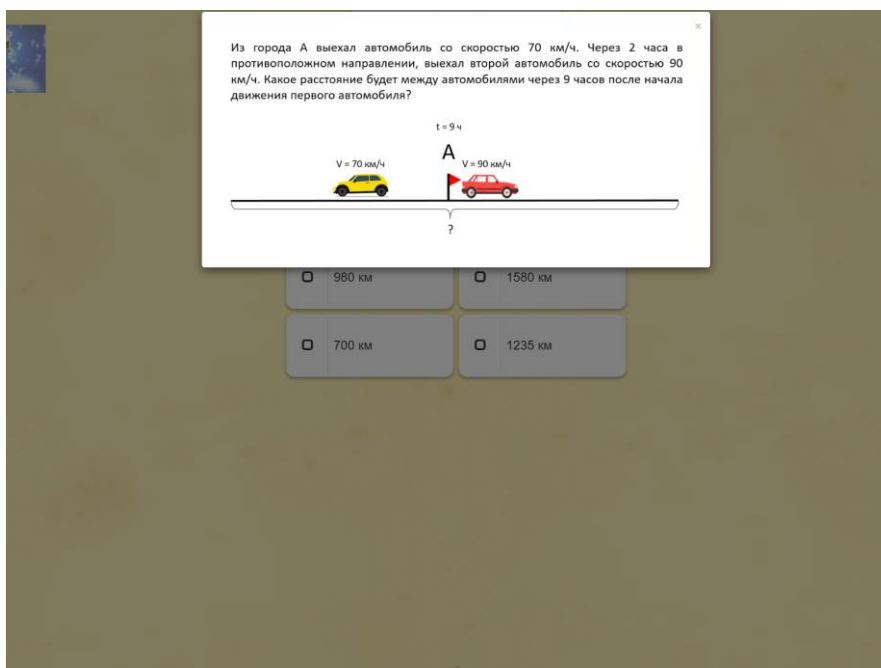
×

Из города А выехал автомобиль со скоростью 70 км/ч. Через 2 часа в противоположном направлении, выехал второй автомобиль со скоростью 90 км/ч. Какое расстояние будет между автомобилями через 9 часов после начала движения первого автомобиля?

t = 9 ч

А

V = 70 км/ч

V = 90 км/ч

?

980 км

1580 км

700 км

1235 км